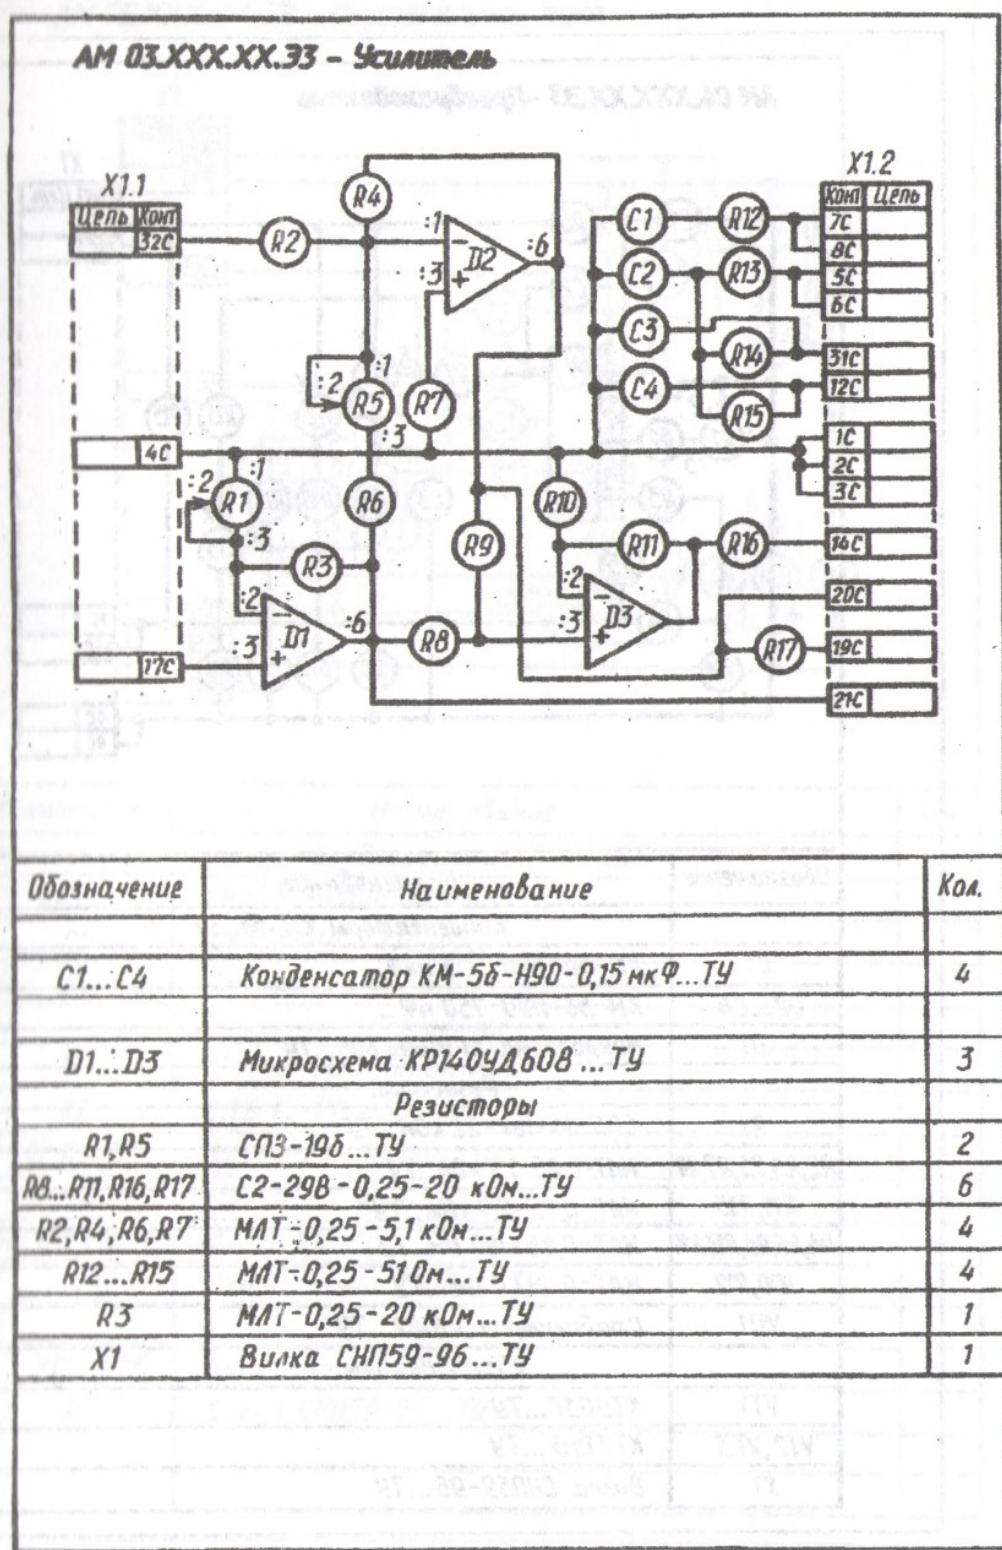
АМ 03.XXX.XX.33 – Усилитель

X1.1

| Цепь | Конт |
|---|---|
| | 32С |

4С

17С

X1.2

| Конт | Цепь |
|---|---|
| 7С | |
| 8С | |
| 5С | |
| 6С | |
| 31С | |
| 12С | |
| 1С | |
| 2С | |
| 3С | |
| 14С | |
| 20С | |
| 19С | |
| 21С | |

R2 R4 :1 :3 D2 :6 C1 C2 C3 C4 R12 R13 R14 R15 :2 R5 :1 R7 :3 :2 R1 :1 :3 R6 R10 R9 R3 R11 R16 :2 D1 :3 :6 R8 :2 :3 D3 R17

| Обозначение | Наименование | Кол. |
|---|---|---|
| C1...C4 | Конденсатор КМ-5б-Н90-0,15 мкФ...ТУ | 4 |
| D1...D3 | Микросхема КР140УД608 ...ТУ | 3 |
| | Резисторы | |
| R1,R5 | СП3-19б ...ТУ | 2 |
| R8...R11,R16,R17 | С2-29В-0,25-20 кОм...ТУ | 6 |
| R2,R4,R6,R7 | МЛТ-0,25-5,1 кОм...ТУ | 4 |
| R12...R15 | МЛТ-0,25-51 Ом...ТУ | 4 |
| R3 | МЛТ-0,25-20 кОм...ТУ | 1 |
| X1 | Вилка СНП59-96...ТУ | 1 |